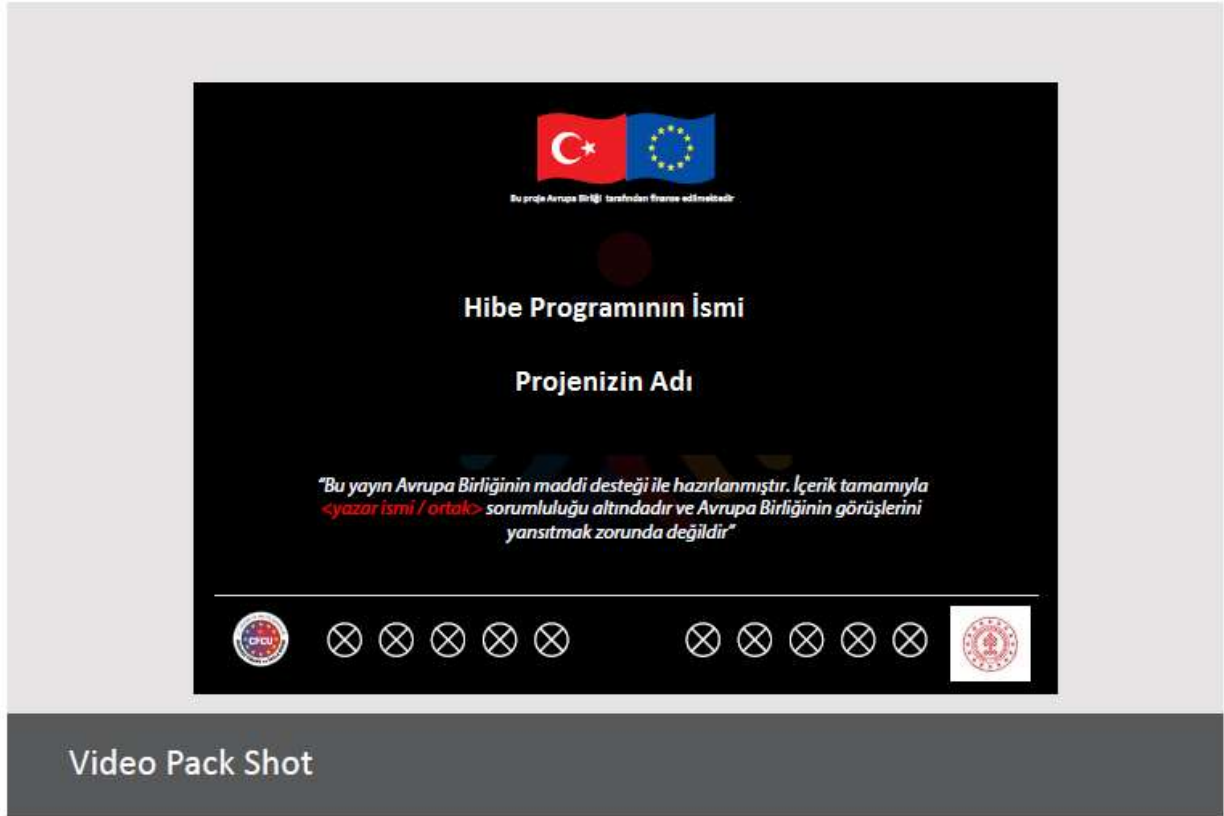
Bu proje Avrupa Birliği tarafından finanse edilmektedir

Hibe Programının İsmi

Projenizin Adı

"Bu yayın Avrupa Birliğinin maddi desteği ile hazırlanmıştır. İçerik tamamıyla <yazar ismi / ortak> sorumluluğu altındadır ve Avrupa Birliğinin görüşlerini yansıtmak zorunda değildir"

CFCU

Video Pack Shot